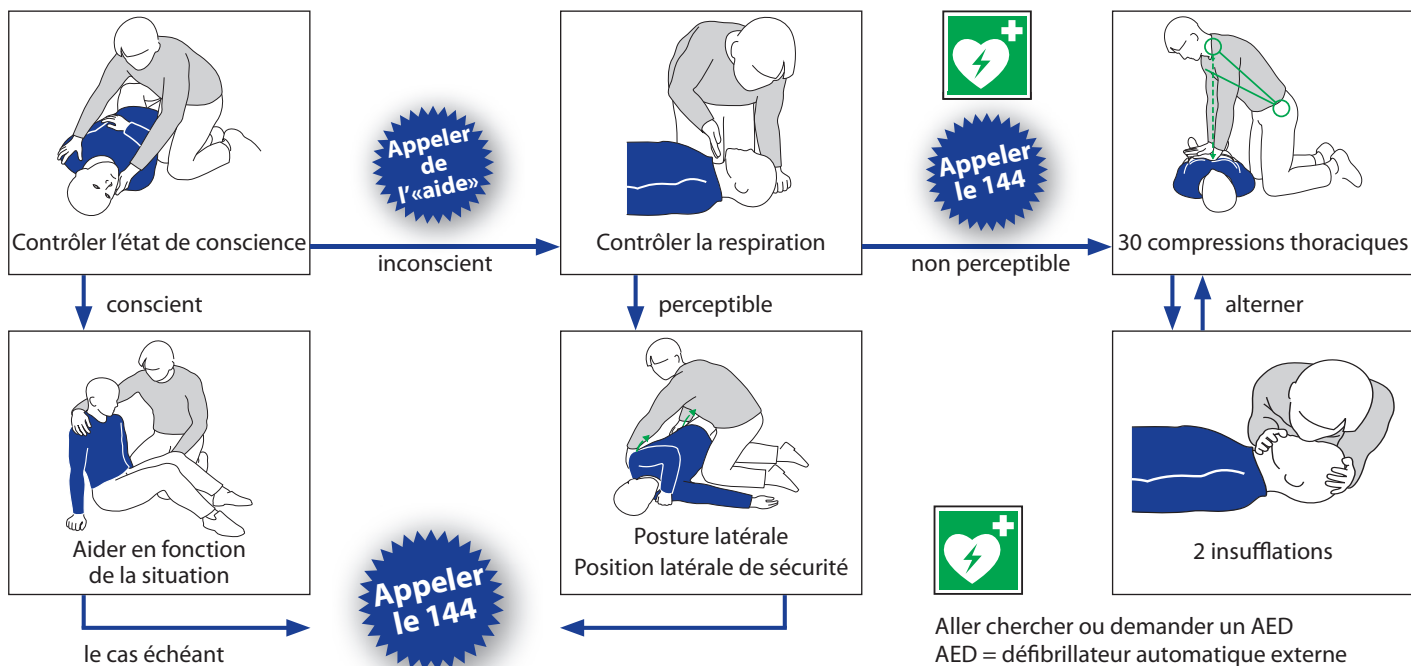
Contrôler l'état de conscience

Appeler de l'«aide»

inconscient

Contrôler la respiration

Appeler le 144

non perceptible

30 compressions thoraciques

conscient

perceptible

alterner

Aider en fonction de la situation

Posture latérale
Position latérale de sécurité

2 insufflations

Appeler le 144

le cas échéant

Aller chercher ou demander un AED
AED = défibrillateur automatique externe